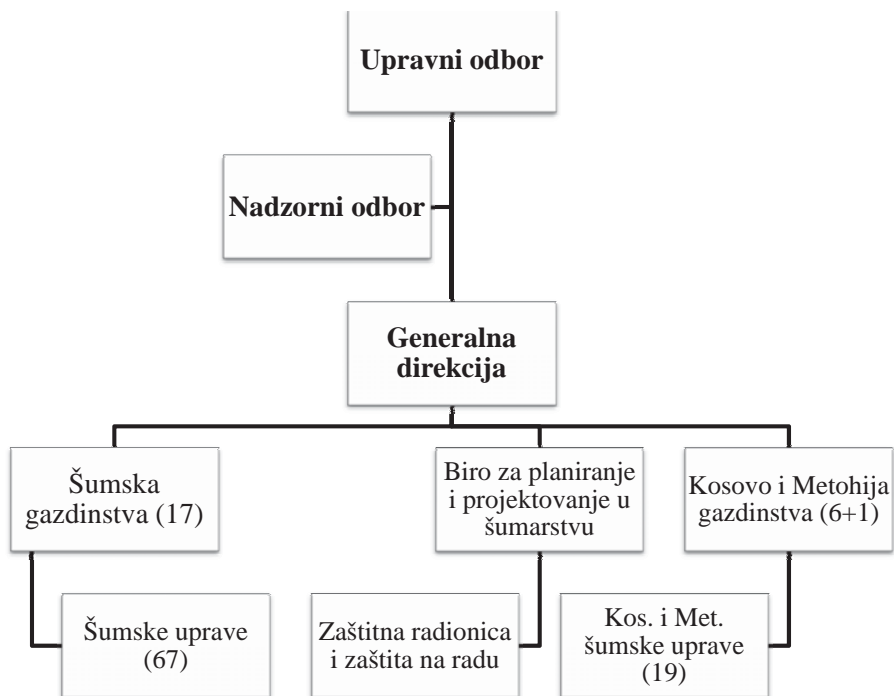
Upravni odbor

Nadzorni odbor

Generalna direkcija

Šumska gazdinstva (17)

Biro za planiranje i projektovanje u šumarstvu

Kosovo i Metohija gazdinstva (6+1)

Šumske uprave (67)

Zaštitna radionica i zaštita na radu

Kos. i Met. šumske uprave (19)